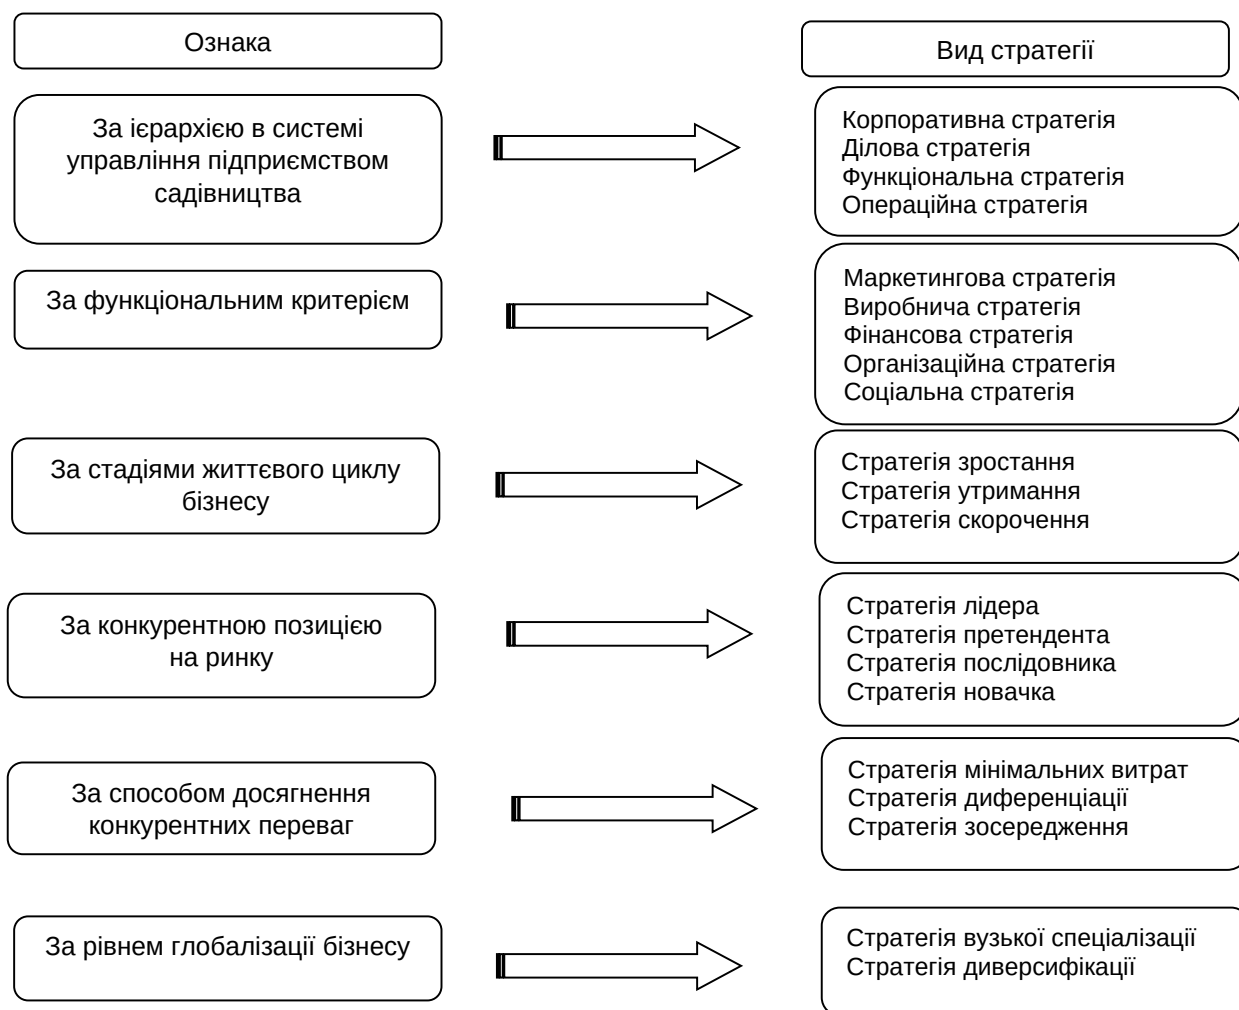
Ознака

Вид стратегії

За ієрархією в системі управління підприємством садівництва

Корпоративна стратегія
Ділова стратегія
Функціональна стратегія
Операційна стратегія

За функціональним критерієм

Маркетингова стратегія
Виробнича стратегія
Фінансова стратегія
Організаційна стратегія
Соціальна стратегія

За стадіями життєвого циклу бізнесу

Стратегія зростання
Стратегія утримання
Стратегія скорочення

За конкурентною позицією на ринку

Стратегія лідера
Стратегія претендента
Стратегія послідовника
Стратегія новачка

За способом досягнення конкурентних переваг

Стратегія мінімальних витрат
Стратегія диференціації
Стратегія зосередження

За рівнем глобалізації бізнесу

Стратегія вузької спеціалізації
Стратегія диверсифікації